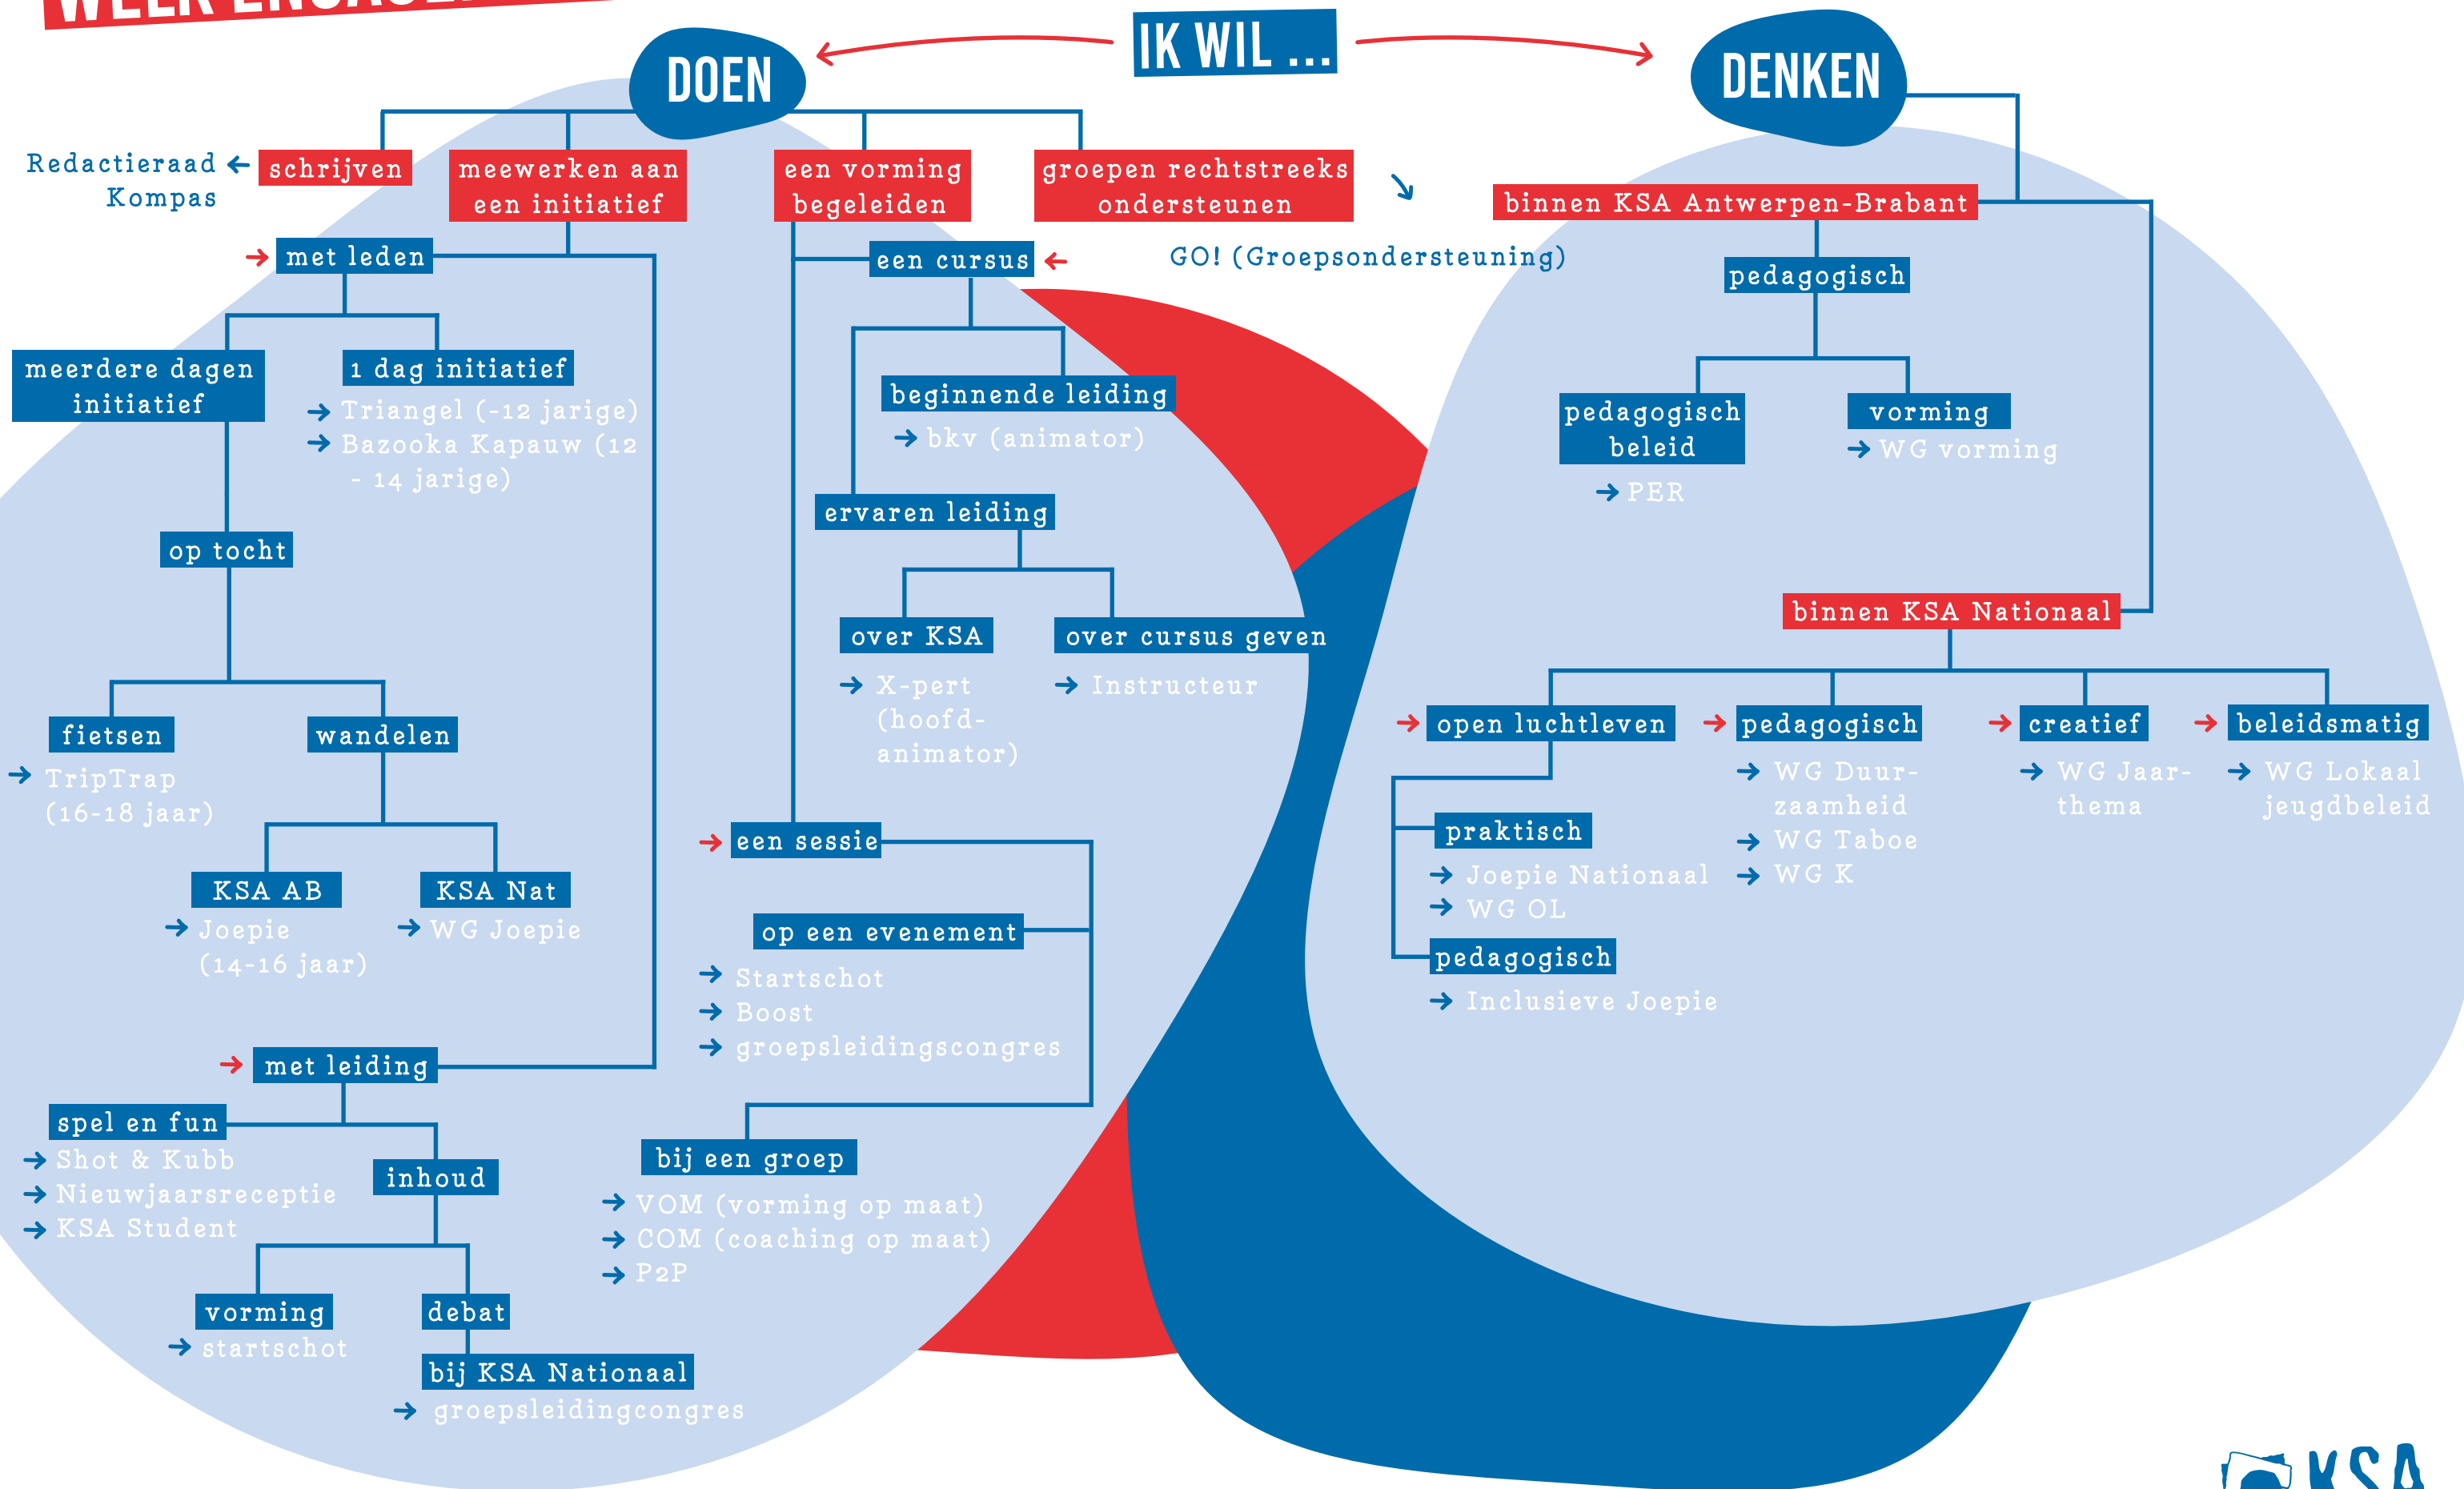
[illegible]

IK WIL ...

DOEN

DENKEN

Redactieraad Kompas

schrijven

meewerken aan een initiatief

een vorming begeleiden

groepen rechtstreeks ondersteunen

GO! (Groepsondersteuning)

met leden

meerdere dagen initiatief

1 dag initiatief
→ Triangel (-12 jarige)
→ Bazooka Kapauw (12 - 14 jarige)

op tocht

fietsen
→ TripTrap (16-18 jaar)

wandelen

KSA AB
→ Joepie (14-16 jaar)

KSA Nat
→ WG Joepie

met leiding

spel en fun
→ Shot & Kubb
→ Nieuwjaarsreceptie
→ KSA Student

inhoud

vorming
→ startschot

debat

bij KSA Nationaal
→ groepsleidingcongres

een cursus

beginnende leiding
→ bkv (animator)

ervaren leiding

over KSA
→ X-pert (hoofd-animator)

over cursus geven
→ Instructeur

een sessie

op een evenement
→ Startschot
→ Boost
→ groepsleidingscongres

bij een groep
→ VOM (vorming op maat)
→ COM (coaching op maat)
→ P2P

binnen KSA Antwerpen-Brabant

pedagogisch

pedagogisch beleid
→ PER

vorming
→ WG vorming

binnen KSA Nationaal

open luchtleven

praktisch
→ Joepie Nationaal
→ WG OL

pedagogisch
→ Inclusieve Joepie

pedagogisch
→ WG Duurzaamheid
→ WG Taboe
→ WG K

creatief
→ WG Jaarthema

beleidsmatig
→ WG Lokaal jeugdbeleid

KSA